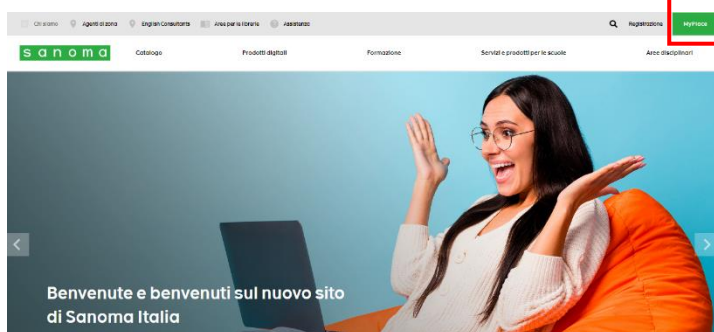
Chi siamo Agenti di zona English Consultants Area per le librerie Assistenza Registrazione MyPlace

sanoma Catalogo Prodotti digitali Formazione Servizi e prodotti per le scuole Aree disciplinari

Benvenute e benvenuti sul nuovo sito di Sanoma Italia